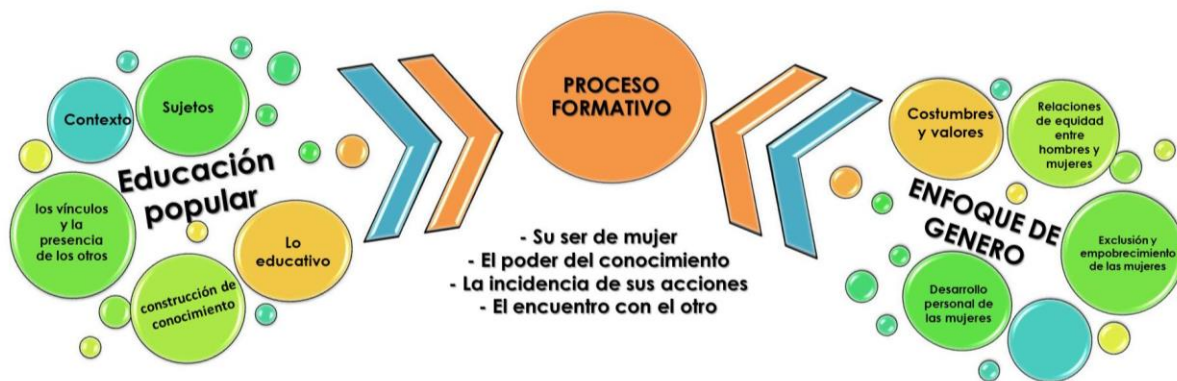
Contexto

Sujetos

Educación popular

los vínculos y la presencia de los otros

Lo educativo

construcción de conocimiento

PROCESO FORMATIVO

- Su ser de mujer
- El poder del conocimiento
- La incidencia de sus acciones
- El encuentro con el otro

Costumbres y valores

Relaciones de equidad entre hombres y mujeres

ENFOQUE DE GENERO

Exclusión y empobrecimiento de las mujeres

Desarrollo personal de las mujeres